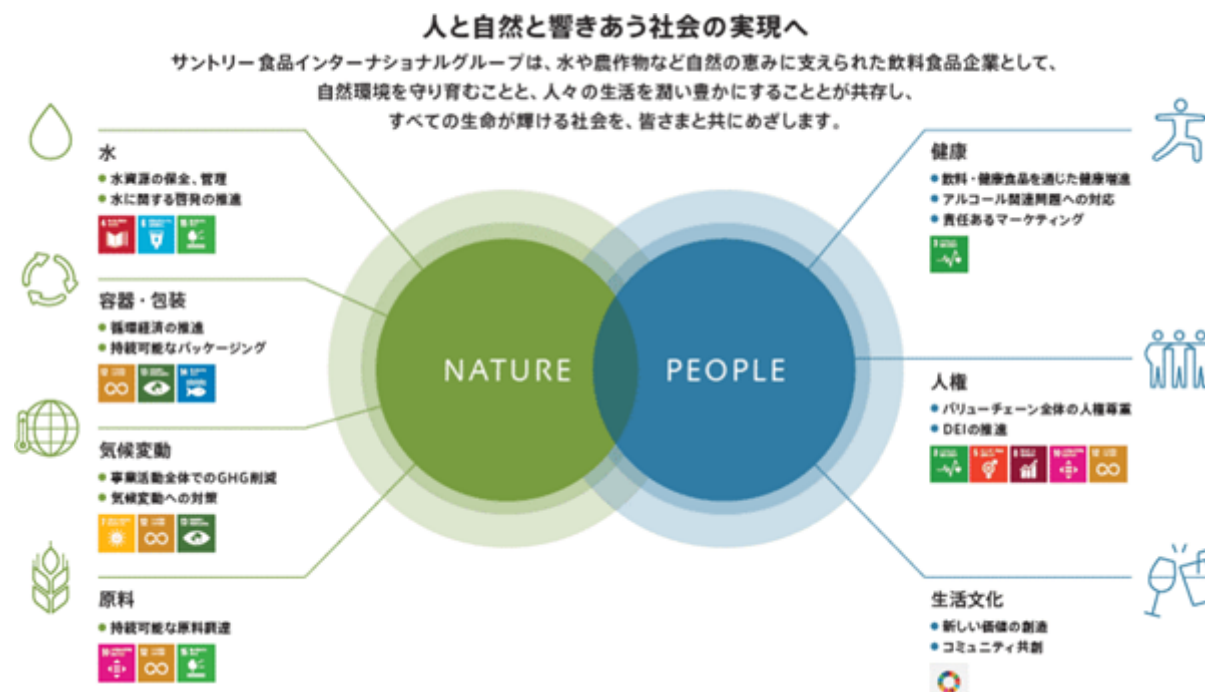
人と自然と響きあう社会の実現へ

サントリー食品インターナショナルグループは、水や農作物など自然の恵みに支えられた飲料食品企業として、自然環境を守り育むことと、人々の生活を潤い豊かにすることとが共存し、すべての生命が輝ける社会を、皆さまと共にめざします。

水
● 水資源の保全、管理
● 水に関する啓発の推進

容器・包装
● 循環経済の推進
● 持続可能なパッケージング

気候変動
● 事業活動全体でのGHG削減
● 気候変動への対策

原料
● 持続可能な原料調達

NATURE

PEOPLE

健康
● 飲料・健康食品を通じた健康増進
● アルコール関連問題への対応
● 責任あるマーケティング

人権
● バリューチェーン全体の人権尊重
● DEIの推進

生活文化
● 新しい価値の創造
● コミュニティ共創